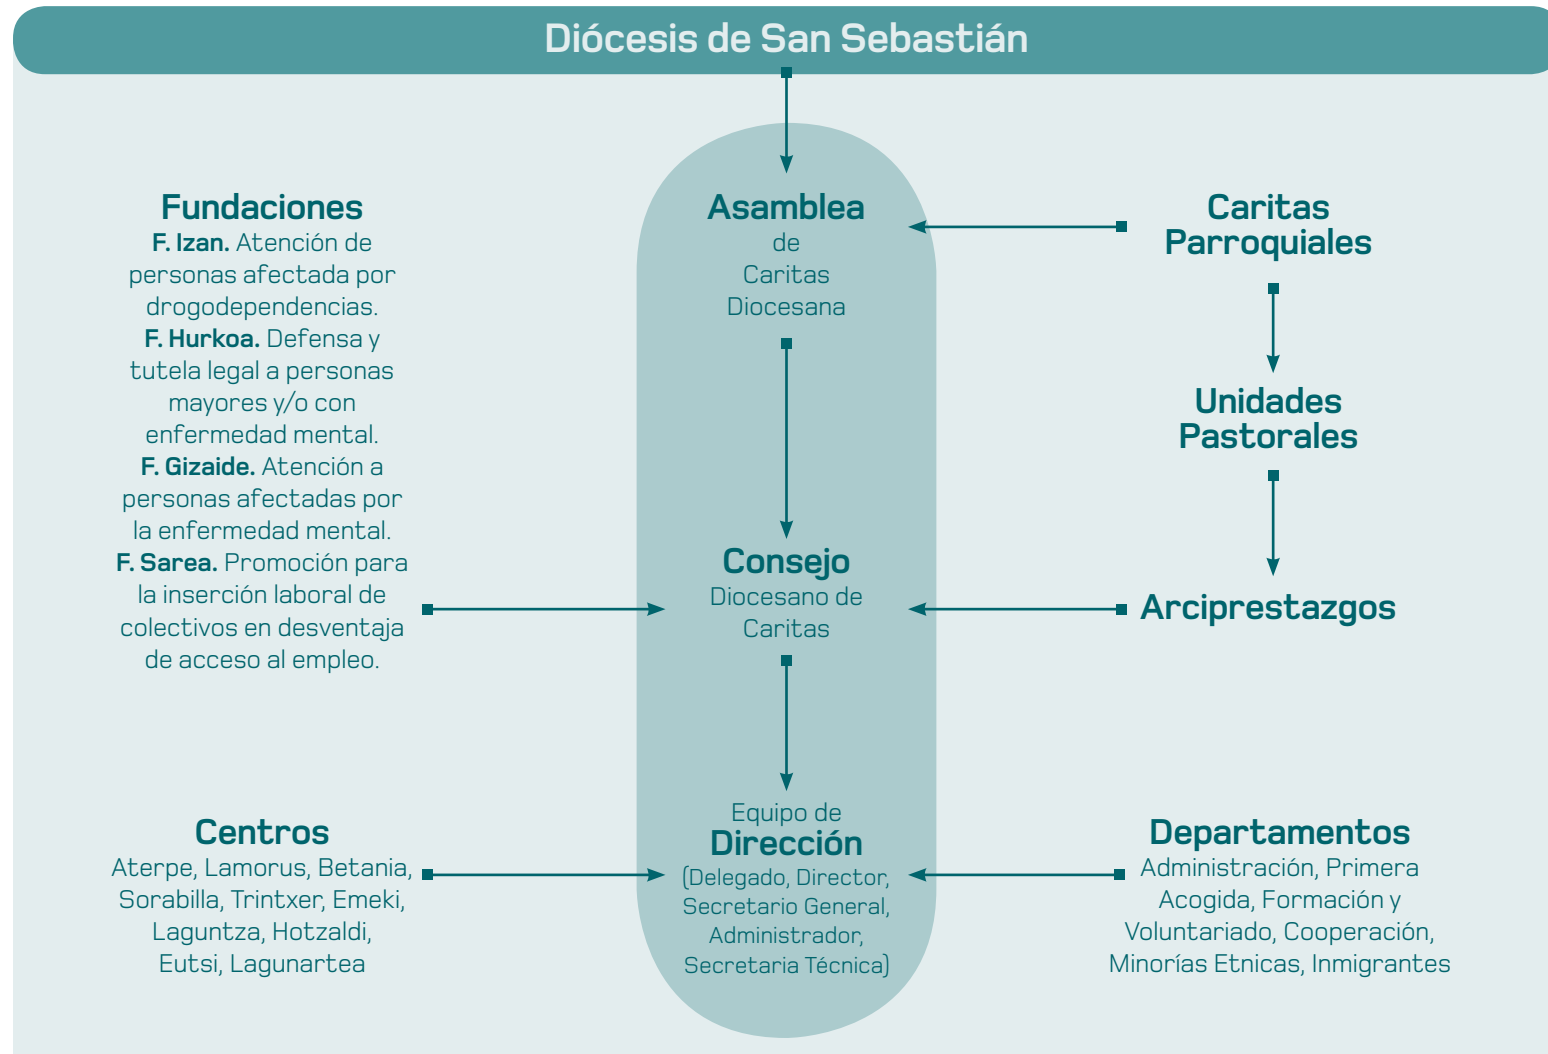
Diócesis de San Sebastián

Fundaciones
F. Izan. Atención de personas afectada por drogodependencias.
F. Hurkoa. Defensa y tutela legal a personas mayores y/o con enfermedad mental.
F. Gizaide. Atención a personas afectadas por la enfermedad mental.
F. Sarea. Promoción para la inserción laboral de colectivos en desventaja de acceso al empleo.

Asamblea
de
Caritas
Diocesana

Caritas
Parroquiales

Unidades
Pastorales

Consejo
Diocesano de
Caritas

Arciprestazgos

Centros
Aterpe, Lamorus, Betania, Sorabilla, Trintxer, Emeki, Laguntza, Hotzaldi, Eutsi, Lagunartea

Equipo de
Dirección
(Delegado, Director, Secretario General, Administrador, Secretaria Técnica)

Departamentos
Administración, Primera Acogida, Formación y Voluntariado, Cooperación, Minorías Etnicas, Inmigrantes